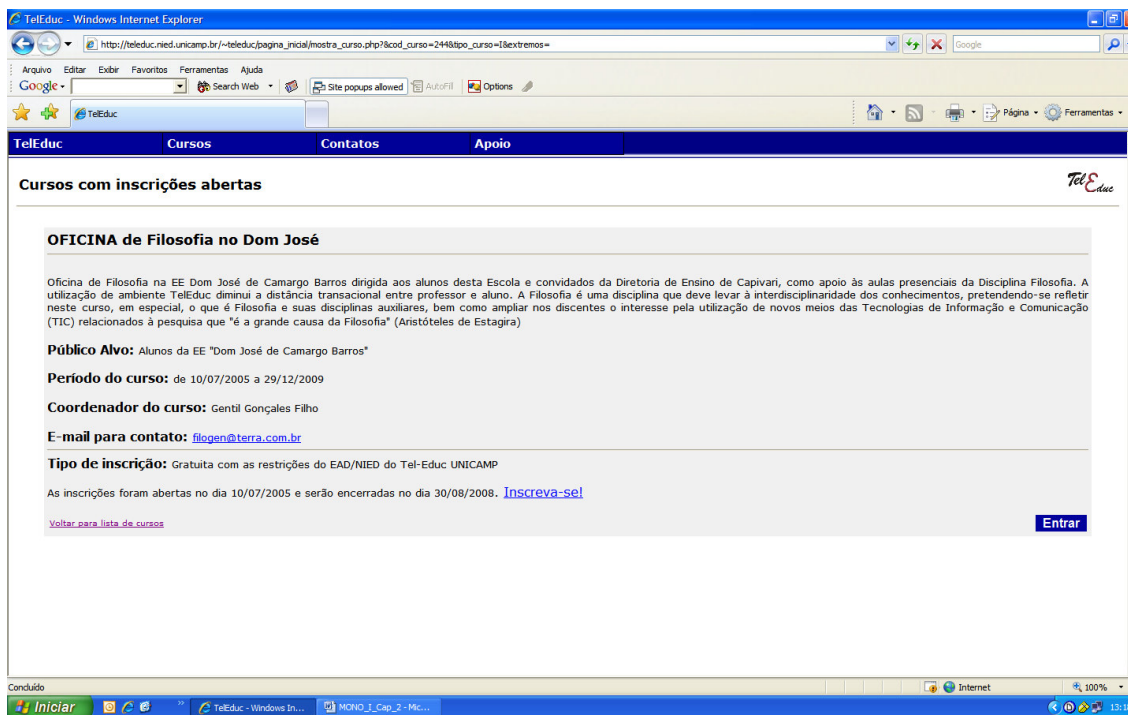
TelEduc - Windows Internet Explorer

http://teleduc.nied.unicamp.br/~teleduc/pagina_inicial/mostra_curso.php?&cod_curso=244&tipo_curso=I&extremos=

Google

Arquivo Editar Exibir Favoritos Ferramentas Ajuda

Google Search Web Site popups allowed AutoFill Options

TelEduc

Página Ferramentas

TelEduc Cursos Contatos Apoio

Cursos com inscrições abertas

TelEduc

OFICINA de Filosofia no Dom José

Oficina de Filosofia na EE Dom José de Camargo Barros dirigida aos alunos desta Escola e convidados da Diretoria de Ensino de Capivari, como apoio às aulas presenciais da Disciplina Filosofia. A utilização de ambiente TelEduc diminui a distância transacional entre professor e aluno. A Filosofia é uma disciplina que deve levar à interdisciplinaridade dos conhecimentos, pretendendo-se refletir neste curso, em especial, o que é Filosofia e suas disciplinas auxiliares, bem como ampliar nos discentes o interesse pela utilização de novos meios das Tecnologias de Informação e Comunicação (TIC) relacionados à pesquisa que "é a grande causa da Filosofia" (Aristóteles de Estagira)

Público Alvo: Alunos da EE "Dom José de Camargo Barros"

Período do curso: de 10/07/2005 a 29/12/2009

Coordenador do curso: Gentil Gonçales Filho

E-mail para contato: filogen@terra.com.br

Tipo de inscrição: Gratuita com as restrições do EAD/NIED do Tel-Educ UNICAMP

As inscrições foram abertas no dia 10/07/2005 e serão encerradas no dia 30/08/2008. Inscreva-se!

Voltar para lista de cursos

Entrar

Concluído

Internet

100%

Iniciar

TelEduc - Windows In...

MONO_I_Cap_2 - Mic...

13:1